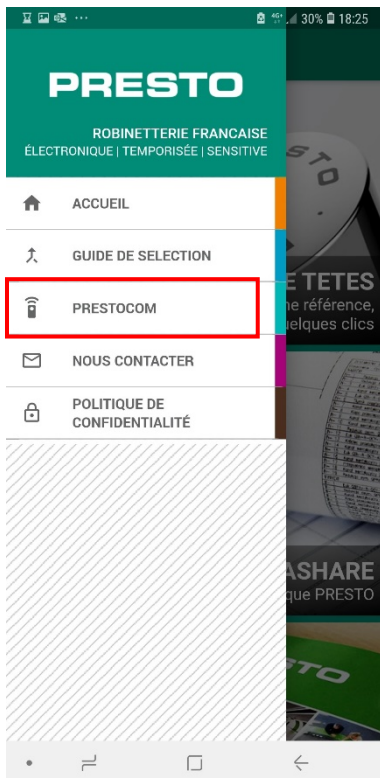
30% 18:25

PRESTO
ROBINETTERIE FRANCAISE
ÉLECTRONIQUE | TEMPORISÉE | SENSITIVE

ACCUEIL

GUIDE DE SELECTION

PRESTOCOM

NOUS CONTACTER

POLITIQUE DE CONFIDENTIALITÉ

STO

E TETES
ne référence,
uelques clics

ASHARE
que PRESTO

STO